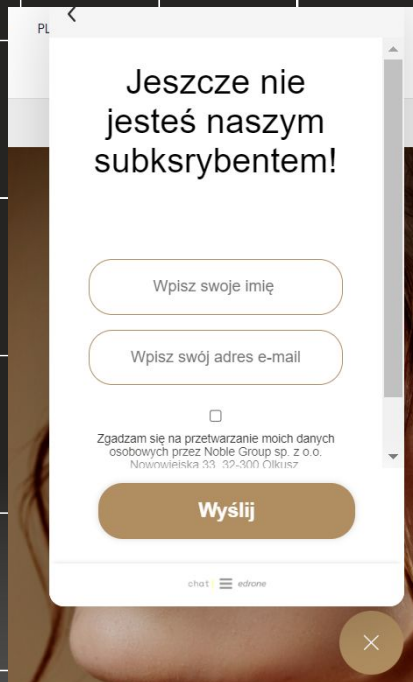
PL

Jeszcze nie jesteś naszym subksrybentem!

Wpisz swoje imię

Wpisz swój adres e-mail

Zgadzam się na przetwarzanie moich danych osobowych przez Noble Group sp. z o.o. Nowowiejska 33, 32-300 Olkusz

Wyślij

chat | edrone